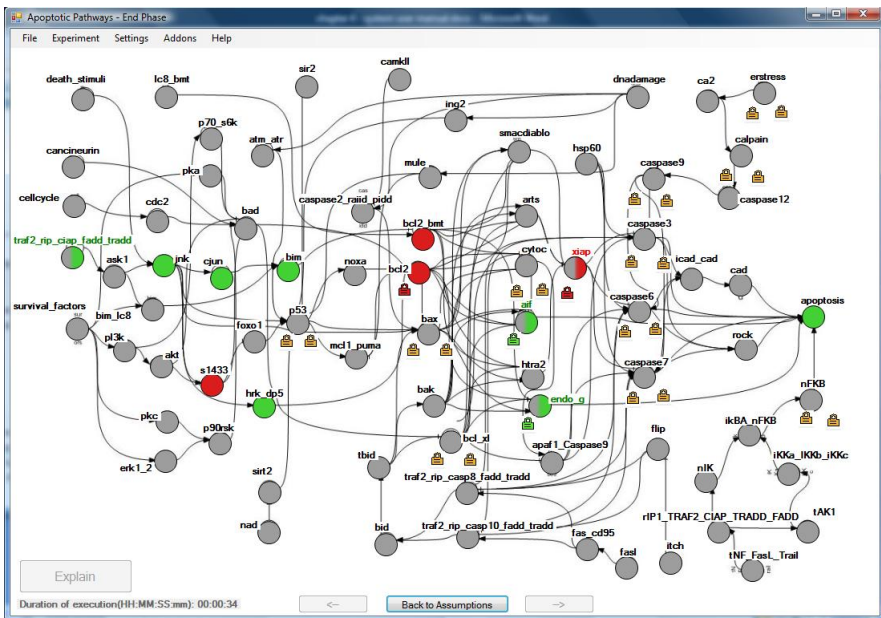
Apoptotic Pathways - End Phase

File Experiment Settings Addons Help

death_stimuli
lc8_bmt
sir2
camkll
dnadamage
ca2
erstress
ing2
p70_s6k
atm_atr
smacdiablo
hsp60
calpain
cancineurin
pka
mule
caspase9
caspase12
cellcycle
cdc2
bad
caspase2_raiid_pidd
arts
bcl2_bmt
caspase3
traf2_rip_ciap_fadd_tradd
cytoc
xiap
ask1
jnk
cjun
bim
noxa
bcl2
icad_cad
cad
survival_factors
bim_lc8
aif
caspase6
apoptosis
pl3k
foxo1
p53
bax
rock
akt
mcl1_puma
caspase7
s1433
htra2
hrk_dp5
bak
endo_g
nFKB
pkc
p90rsk
ikBA_nFKB
bcl_xl
flip
iKKa_IKKb_iKKc
erk1_2
tbid
apaf1_Caspase9
sirt2
traf2_rip_casp8_fadd_tradd
nlK
rIP1_TRAF2_CIAP_TRADD_FADD
tAK1
nad
bid
traf2_rip_casp10_fadd_tradd
fas_cd95
fasl
itch
tNF_FasL_Trail

Explain
Duration of execution(HH:MM:SS:mm): 00:00:34
<--
Back to Assumptions
-->